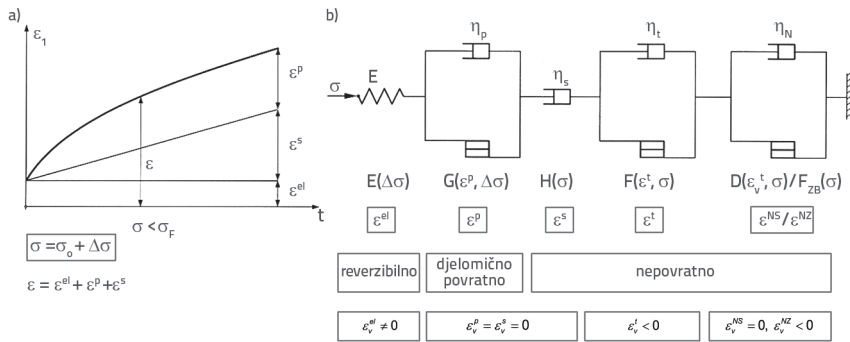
a)

$\varepsilon_1$

$\varepsilon^p$

$\varepsilon^s$

$\varepsilon$

$\varepsilon^{el}$

$\sigma < \sigma_F$

t

$\sigma = \sigma_o + \Delta\sigma$

$\varepsilon = \varepsilon^{el} + \varepsilon^p + \varepsilon^s$

b)

$\eta_p$

$\eta_t$

$\eta_N$

$\sigma$

E

$\eta_s$

$E(\Delta\sigma)$

$G(\varepsilon^p, \Delta\sigma)$

$H(\sigma)$

$F(\varepsilon^t, \sigma)$

$D(\varepsilon_v^t, \sigma)/F_{ZB}(\sigma)$

$\varepsilon^{el}$

$\varepsilon^p$

$\varepsilon^s$

$\varepsilon^t$

$\varepsilon^{NS}/\varepsilon^{NZ}$

reverzibilno

djelomično povratno

nepovratno

$\varepsilon_v^{el} \neq 0$

$\varepsilon_v^p = \varepsilon_v^s = 0$

$\varepsilon_v^t < 0$

$\varepsilon_v^{NS} = 0,\ \varepsilon_v^{NZ} < 0$